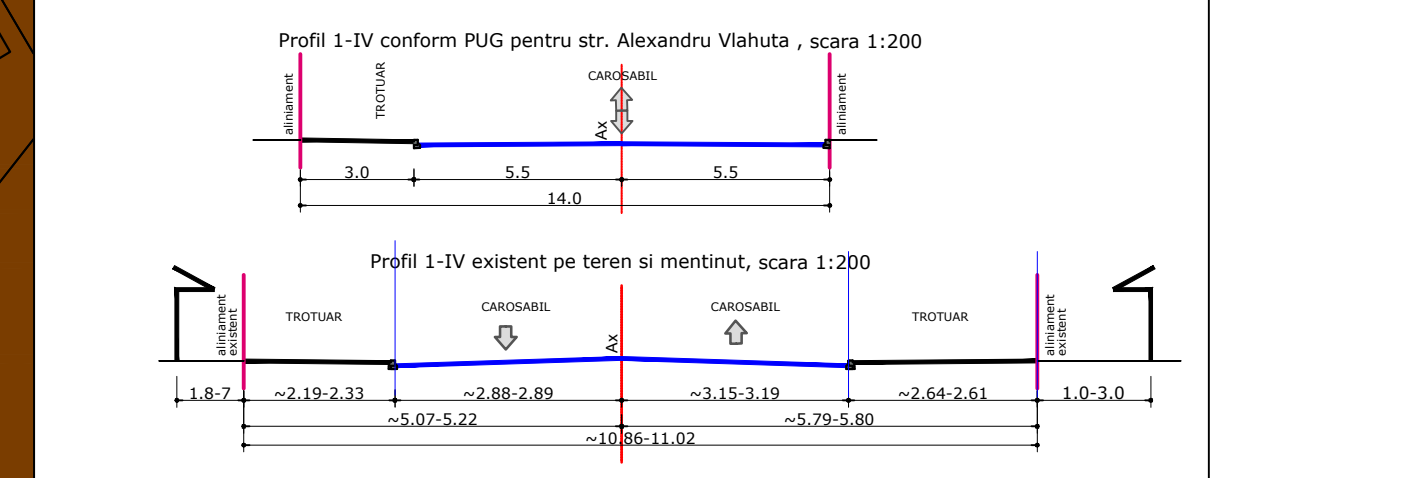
Profil 1-IV conform PUG pentru str. Alexandru Vlahuta , scara 1:200

aliniament

TROTUAR

CAROSABIL

Ax

aliniament

3.0

5.5

5.5

14.0

Profil 1-IV existent pe teren si mentinut, scara 1:200

aliniament existent

TROTUAR

CAROSABIL

Ax

CAROSABIL

TROTUAR

aliniament existent

1.8-7

~2.19-2.33

~2.88-2.89

~3.15-3.19

~2.64-2.61

1.0-3.0

~5.07-5.22

~5.79-5.80

~10.86-11.02